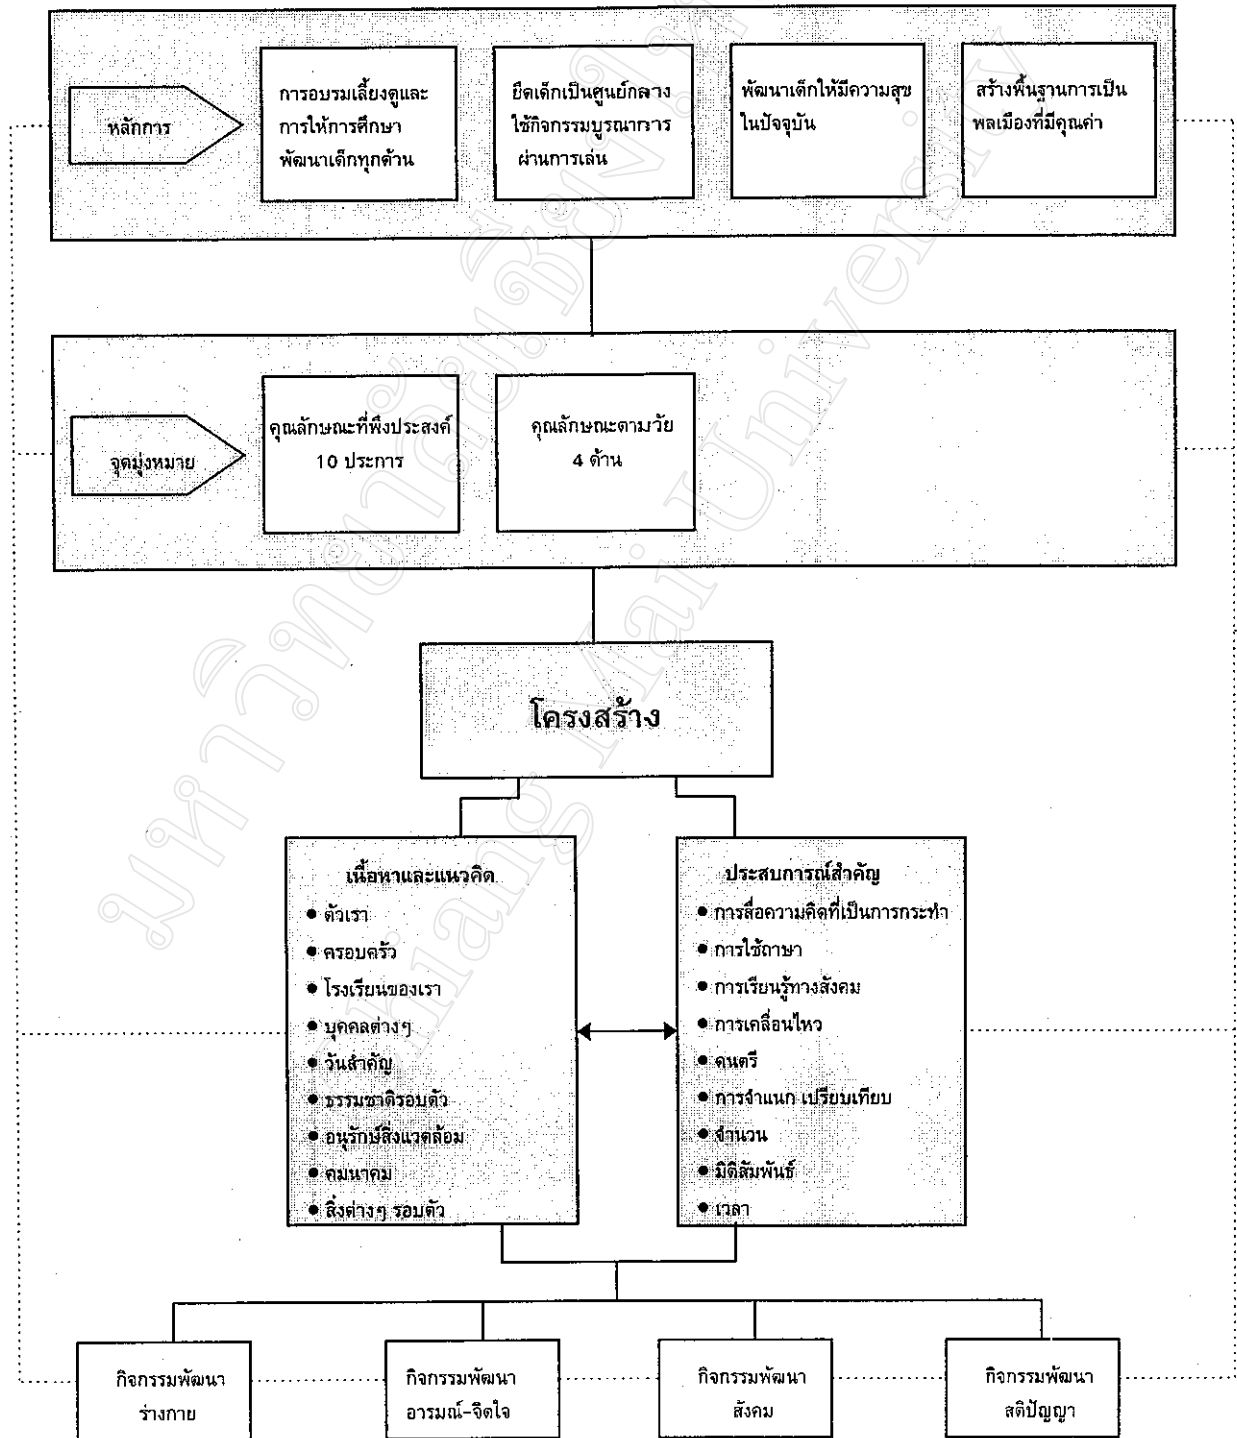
หลักการ

การอบรมเลี้ยงดูและการให้การศึกษา พัฒนาเด็กทุกด้าน

ยึดเด็กเป็นศูนย์กลาง ใช้กิจกรรมบูรณาการ ผ่านการเล่น

พัฒนาเด็กให้มีความสุข ในปัจจุบัน

สร้างพื้นฐานการเป็น พลเมืองที่มีคุณค่า

จุดมุ่งหมาย

คุณลักษณะที่พึงประสงค์ 10 ประการ

คุณลักษณะตามวัย 4 ด้าน

โครงสร้าง

เนื้อหาและแนวคิด
● ตัวเรา
● ครอบครัว
● โรงเรียนของเรา
● บุคคลต่างๆ
● วันสำคัญ
● ธรรมชาติรอบตัว
● อนุรักษ์สิ่งแวดล้อม
● คมนาคม
● สิ่งต่างๆ รอบตัว

ประสบการณ์สำคัญ
● การสื่อความคิดที่เป็นการกระทำ
● การใช้ภาษา
● การเรียนรู้ทางสังคม
● การเคลื่อนไหว
● ดนตรี
● การจำแนก เปรียบเทียบ
● จำนวน
● มิติสัมพันธ์
● เวลา

กิจกรรมพัฒนา ร่างกาย

กิจกรรมพัฒนา อารมณ์-จิตใจ

กิจกรรมพัฒนา สังคม

กิจกรรมพัฒนา สติปัญญา